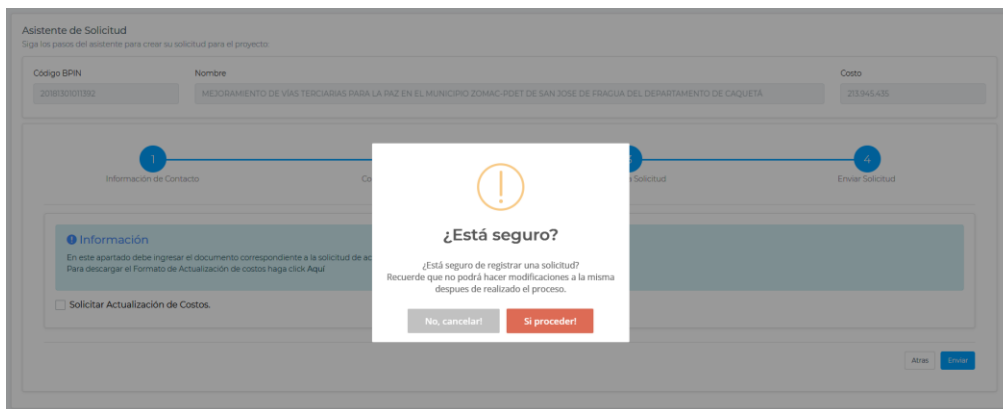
Asistente de Solicitud
Siga los pasos del asistente para crear su solicitud para el proyecto

Código BPIN
2018030101392

Nombre
MEJORAMIENTO DE VÍAS TERCIARIAS PARA LA PAZ EN EL MUNICIPIO ZOMAC-PDET DE SAN JOSE DE FRAGUA DEL DEPARTAMENTO DE CAQUETA

Costo
213.945.435

1
Información de Contacto

Co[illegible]

3
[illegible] Solicitud

4
Enviar Solicitud

Información
En este apartado debe ingresar el documento correspondiente a la solicitud de ac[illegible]
Para descargar el Formato de Actualización de costos haga click Aquí

Solicitar Actualización de Costos.

¿Está seguro?
¿Está seguro de registrar una solicitud?
Recuerde que no podrá hacer modificaciones a la misma despues de realizado el proceso.

No, cancelar!
Si proceder!

Atras
Enviar